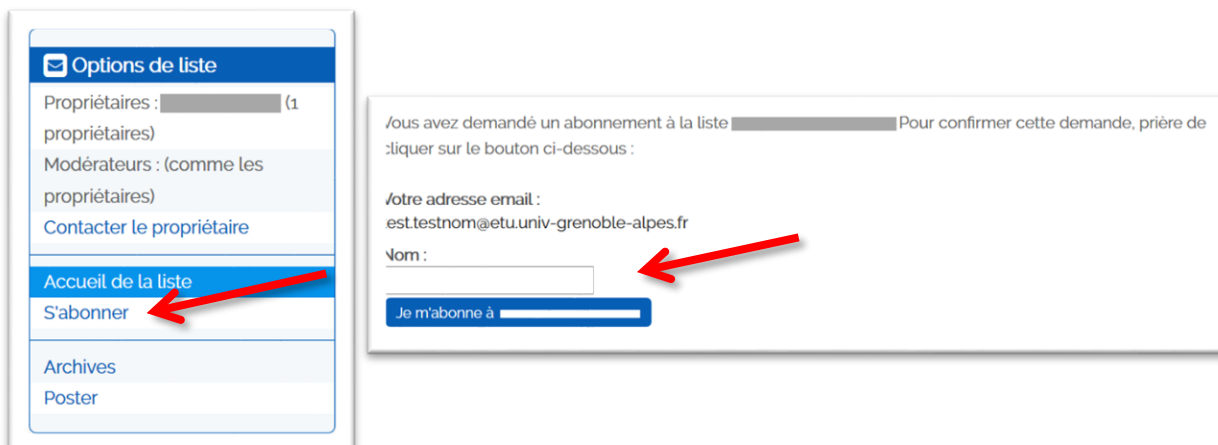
Options de liste

Propriétaires : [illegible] (1 propriétaires)

Modérateurs : (comme les propriétaires)

Contacter le propriétaire

Accueil de la liste

S'abonner

Archives

Poster

/ous avez demandé un abonnement à la liste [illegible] Pour confirmer cette demande, prière de cliquer sur le bouton ci-dessous :

/otre adresse email :
est.testnom@etu.univ-grenoble-alpes.fr

Nom :

Je m'abonne à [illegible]